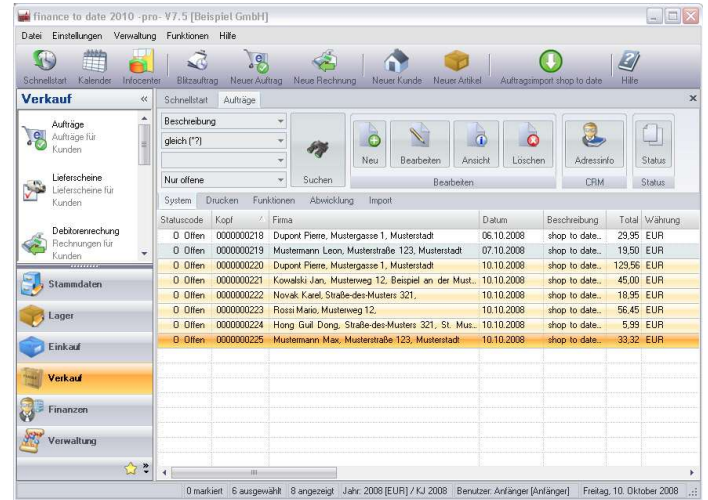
finance to date 2010 -pro- V7.5 [Beispiel GmbH]

Datei Einstellungen Verwaltung Funktionen Hilfe

Schnellstart Kalender Infocenter Blitzauftrag Neuer Auftrag Neue Rechnung Neuer Kunde Neuer Artikel Auftragsimport shop to date Hilfe

Verkauf

Aufträge
Aufträge für Kunden

Lieferscheine
Lieferscheine für Kunden

Debitorenrechnung
Rechnungen für Kunden

Stammdaten

Lager

Einkauf

Verkauf

Finanzen

Verwaltung

Schnellstart Aufträge

Beschreibung
gleich (*?)
Nur offene
Suchen

Neu Bearbeiten Ansicht Löschen
Bearbeiten
Adressinfo
CRM
Status
Status

System Drucken Funktionen Abwicklung Import

| Statuscode | Kopf | Firma | Datum | Beschreibung | Total | Währung |
|---|---|---|---|---|---|---|
| 0 Offen | 0000000218 | Dupont Pierre, Mustergasse 1, Musterstadt | 06.10.2008 | shop to date... | 29,95 | EUR |
| 0 Offen | 0000000219 | Mustermann Leon, Musterstraße 123, Musterstadt | 07.10.2008 | shop to date... | 19,50 | EUR |
| 0 Offen | 0000000220 | Dupont Pierre, Mustergasse 1, Musterstadt | 10.10.2008 | shop to date... | 129,56 | EUR |
| 0 Offen | 0000000221 | Kowalski Jan, Musterweg 12, Beispiel an der Must... | 10.10.2008 | shop to date... | 45,00 | EUR |
| 0 Offen | 0000000222 | Novak Karel, Straße-des-Musters 321, | 10.10.2008 | shop to date... | 18,95 | EUR |
| 0 Offen | 0000000223 | Rossi Mario, Musterweg 12, | 10.10.2008 | shop to date... | 56,45 | EUR |
| 0 Offen | 0000000224 | Hong Guil Dong, Straße-des-Musters 321, St. Mus... | 10.10.2008 | shop to date... | 5,99 | EUR |
| 0 Offen | 0000000225 | Mustermann Max, Musterstraße 123, Musterstadt | 10.10.2008 | shop to date... | 33,32 | EUR |

0 markiert 6 ausgewählt 8 angezeigt Jahr: 2008 [EUR] / KJ 2008 Benutzer: Anfänger [Anfänger] Freitag, 10. Oktober 2008